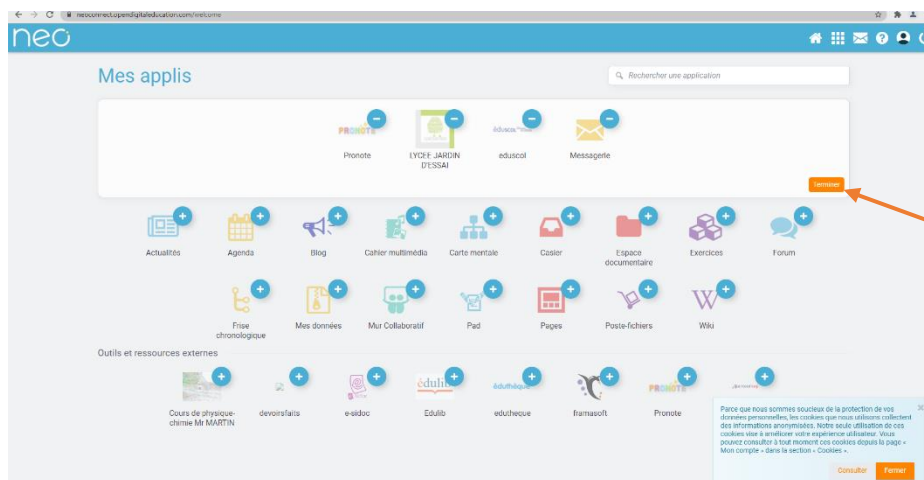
neoconnect.opendigitaleducation.com/welcome

neo

Mes applis

Rechercher une application

PRONOTE
Pronote

LYCEE JARDIN D'ESSAI

éduscol
eduscol

Messagerie

Terminer

Actualités

Agenda

Blog

Cahier multimédia

Carte mentale

Casier

Espace documentaire

Exercices

Forum

Frise chronologique

Mes données

Mur Collaboratif

Pad

Pages

Poste-fichiers

Wiki

Outils et ressources externes

Cours de physique-chimie Mr MARTIN

devoirsfaits

e-sidoc

édulib
Edulib

éduthèque
edutheque

framasoft

PRONOTE
Pronote

Parce que nous sommes soucieux de la protection de vos données personnelles, les cookies que nous utilisons collectent des informations anonymisées. Notre seule utilisation de ces cookies vise à améliorer votre expérience utilisateur. Vous pouvez consulter à tout moment ces cookies depuis la page « Mon compte » dans la section « Cookies ».

Consulter

Fermer